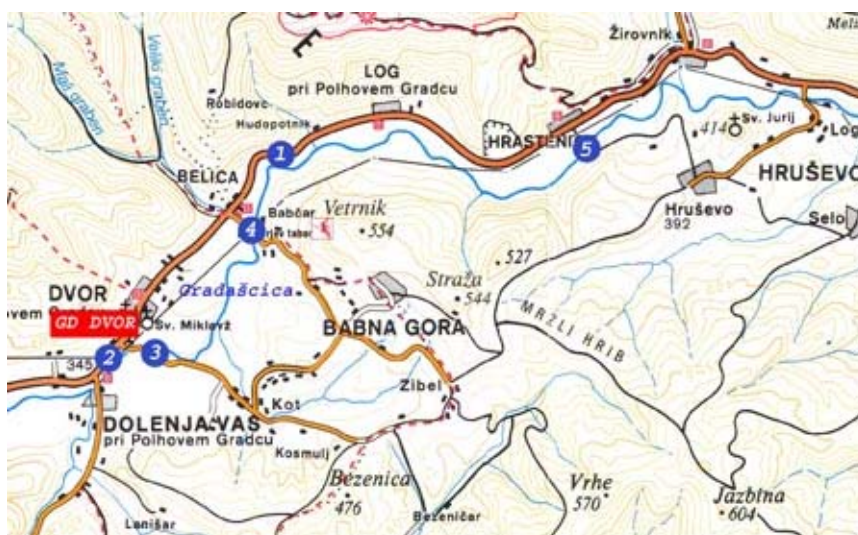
Meld
Žirovnik
LOG
pri Polhovem Gradcu
Mali graben
Veliki graben
Robidovc
Hudopotnik
1
HRASTENICE
5
414
Sv. Jurij
Log
HRUŠEVO
BELICA
Babčar
4
Hiš tabor
Vetrnik
554
Hruševo
392
Selo
527
Straža
544
DVOR
ovem
GD DVOR
Sv. Miklavž
Gradaščica
BABNA GORA
MRZLI HRIB
2
3
345
Zibel
Kot
DOLENJA VAS
pri Polhovem Gradcu
Kosmulj
Bezenica
476
Vrhe
570
Jazbina
604
Lanišar
Bezeničar